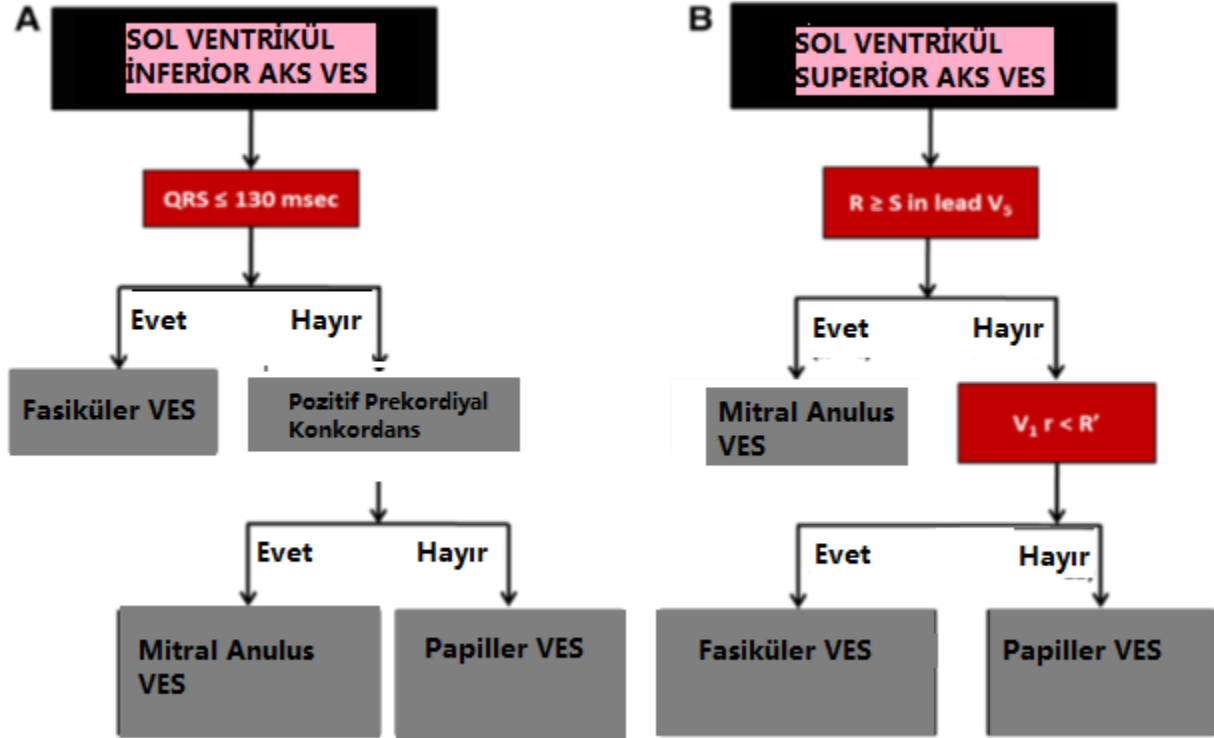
A

SOL VENTRİKÜL İNFERİOR AKS VES

QRS ≤ 130 msec

Evet

Hayır

Fasiküler VES

Pozitif Prekordiyal Konkordans

Evet

Hayır

Mitral Anulus VES

Papiller VES

B

SOL VENTRİKÜL SUPERİOR AKS VES

R ≥ S in lead $V_5$

Evet

Hayır

Mitral Anulus VES

$V_1$ r < R'

Evet

Hayır

Fasiküler VES

Papiller VES